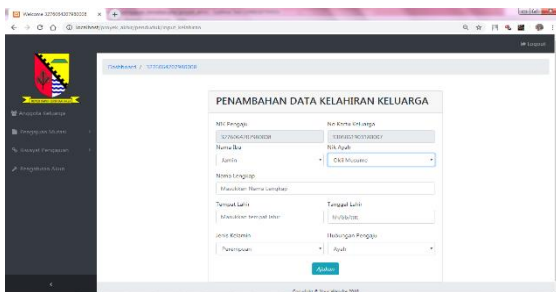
Welcome 3276064207980008 ×

localhost/penyuro_data/pendudukanitp/input_kelahiran

Logout

Anggota Keluarga

Pengajuan Mutasi

Riwayat Pengajuan

Pengaduan Asset

Dashboard / 3276064207980008

PENAMBAHAN DATA KELAHIRAN KELUARGA

NIK Pengaju

3276064207980008

No Kartu Keluarga

3304032907980007

Nama Ibu

Jamin

Nik Ayah

Oki Mubarok

Nama Lengkap

Masukkan Nama Lengkap

Tempat Lahir

Masukkan tempat lahir

Tanggal Lahir

hh/bb/tttt

Jenis Kelamin

Perempuan

Hubungan Pengaju

Ayah

Ajukan

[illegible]